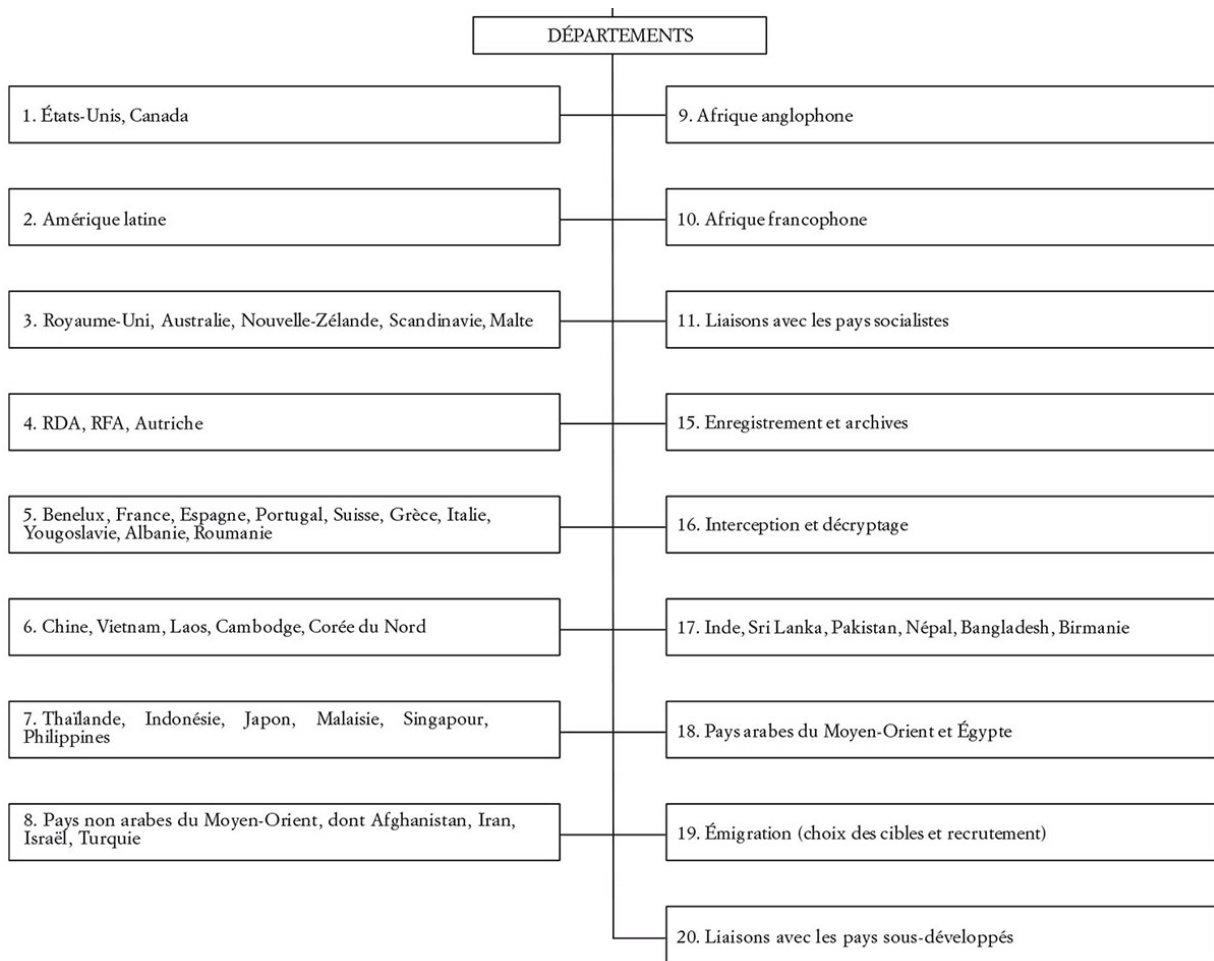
DÉPARTEMENTS

1. États-Unis, Canada

2. Amérique latine

3. Royaume-Uni, Australie, Nouvelle-Zélande, Scandinavie, Malte

4. RDA, RFA, Autriche

5. Benelux, France, Espagne, Portugal, Suisse, Grèce, Italie, Yougoslavie, Albanie, Roumanie

6. Chine, Vietnam, Laos, Cambodge, Corée du Nord

7. Thaïlande, Indonésie, Japon, Malaisie, Singapour, Philippines

8. Pays non arabes du Moyen-Orient, dont Afghanistan, Iran, Israël, Turquie

9. Afrique anglophone

10. Afrique francophone

11. Liaisons avec les pays socialistes

15. Enregistrement et archives

16. Interception et décryptage

17. Inde, Sri Lanka, Pakistan, Népal, Bangladesh, Birmanie

18. Pays arabes du Moyen-Orient et Égypte

19. Émigration (choix des cibles et recrutement)

20. Liaisons avec les pays sous-développés